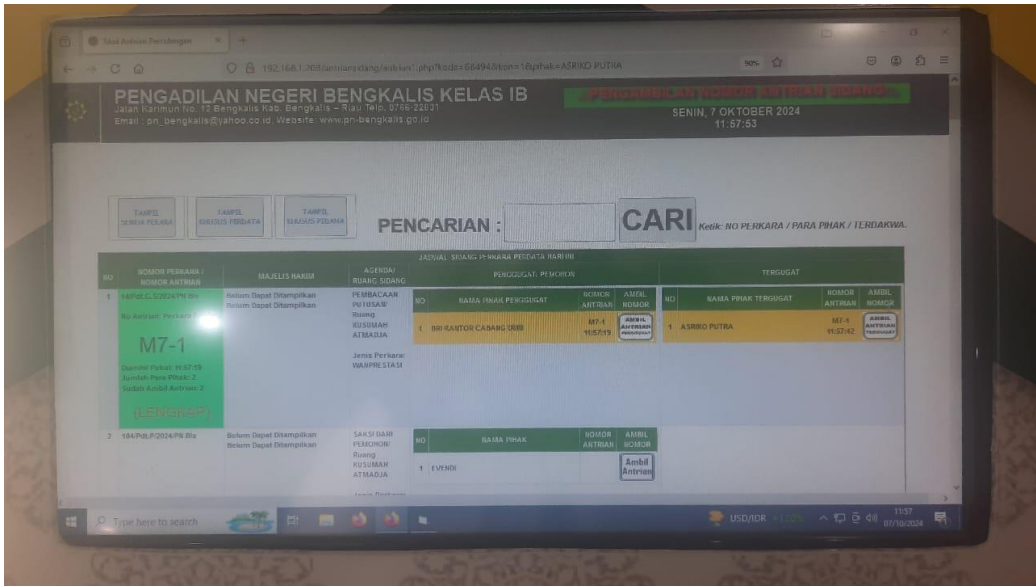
Tabel Antrian Persidangan

192.168.1.269/antriansidang/antrian.php?kode=S04948&kon=1&phak=ASRIKO PUTRA

90%

PENGADILAN NEGERI BENGKALIS KELAS IB
Jalan Karimun No. 12 Bengkalis Kab. Bengkalis - Riau Telp. 0766-22031
Email : pn_bengkalis@yahoo.co.id. Website: www.pn-bengkalis.go.id

PENGAMBILAN NOMOR ANTRIAN SIDANG

SENIN, 7 OKTOBER 2024
11:57:53

TAMPIL SEMUA PERKARA | TAMPIL SIDANG PERDATA | TAMPIL SIDANG PIDANA

PENCARIAN : CARI Ketik: NO PERKARA / PARA PIHAK / TERDAKWA.

JADWAL SIDANG PERKARA PERDATA HARI INI

| NO | NOMOR PERKARA / NOMOR ANTRIAN | MAJELIS HAKIM | AGENDA/ RUANG SIDANG | PENGGUGAT/ PEMOHON | TERGUGAT |
|---|---|---|---|---|---|
| 1 | 54/Pdt.G.S/2024/PN Bls No Antrian Perkara M7-1 Diambil Pukul: 11:57:19 Jumlah Para Pihak: 2 Sudah Ambil Antrian: 2 (LENGKAP) | Belum Dapat Ditampilkan Belum Dapat Ditampilkan | PEMBACAAN PUTUSAN Ruang KUSUMAH ATMADJA Jenis Perkara: WANPRESTASI | NO: 1, NAMA PIHAK PENGGUGAT: BRI KANTOR CABANG DURI, NOMOR ANTRIAN: M7-1 11:57:19, AMBIL NOMOR: AMBIL ANTRIAN | NO: 1, NAMA PIHAK TERGUGAT: ASRIKO PUTRA, NOMOR ANTRIAN: M7-1 11:57:42, AMBIL NOMOR: AMBIL ANTRIAN |
| 2 | 104/Pdt.P/2024/PN Bls | Belum Dapat Ditampilkan Belum Dapat Ditampilkan | SAKSI DARI PEMOHON Ruang KUSUMAH ATMADJA Jenis Perkara: | NO: 1, NAMA PIHAK: EVENDI, NOMOR ANTRIAN: , AMBIL NOMOR: Ambil Antrian | |

Type here to search

USD/IDR

11:57
07/10/2024